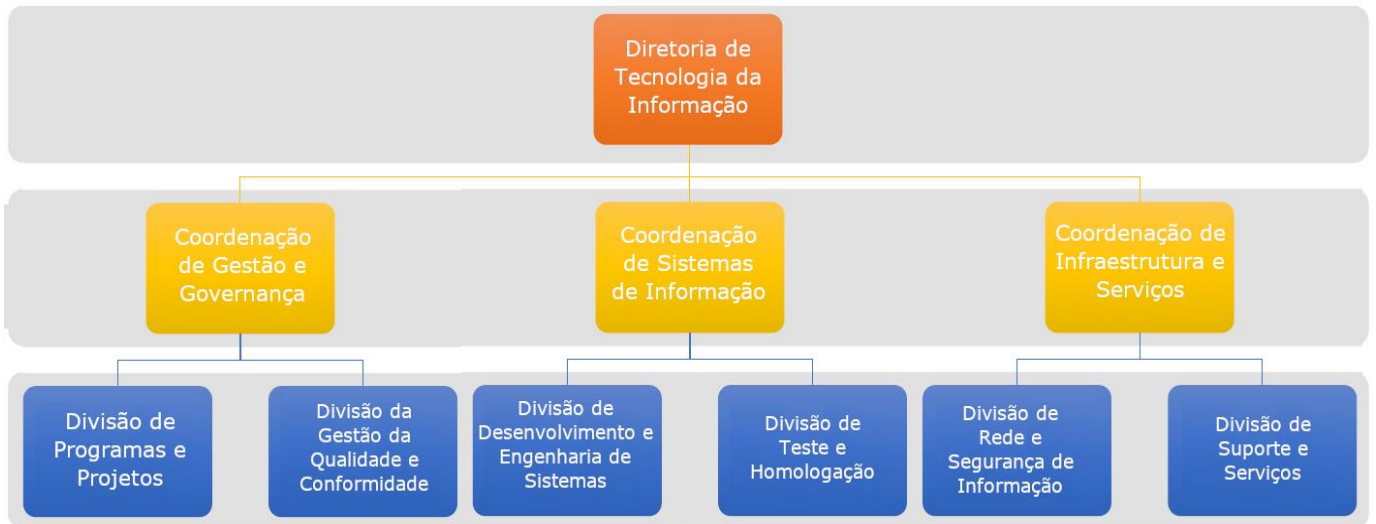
Diretoria de Tecnologia da Informação

Coordenação de Gestão e Governança

Coordenação de Sistemas de Informação

Coordenação de Infraestrutura e Serviços

Divisão de Programas e Projetos

Divisão da Gestão da Qualidade e Conformidade

Divisão de Desenvolvimento e Engenharia de Sistemas

Divisão de Teste e Homologação

Divisão de Rede e Segurança de Informação

Divisão de Suporte e Serviços